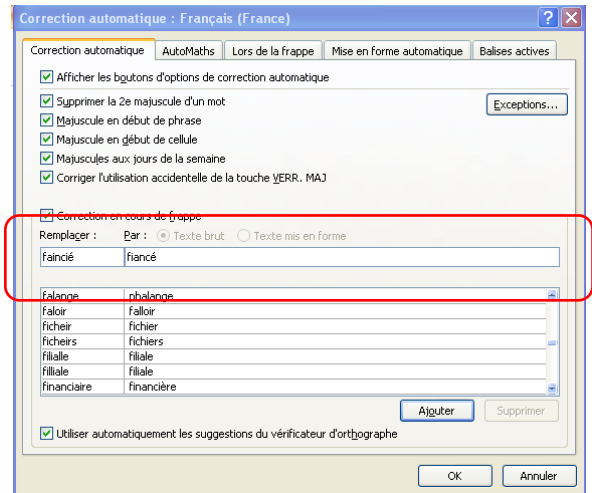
Correction automatique : Français (France)

Correction automatique | AutoMaths | Lors de la frappe | Mise en forme automatique | Balises actives

Afficher les boutons d'options de correction automatique

Supprimer la 2e majuscule d'un mot
Majuscule en début de phrase
Majuscule en début de cellule
Majuscules aux jours de la semaine
Corriger l'utilisation accidentelle de la touche VERR. MAJ

Exceptions...

Correction en cours de frappe

Remplacer : Par : Texte brut Texte mis en forme

faincié fiancé

| | |
|---|---|
| falange | phalange |
| faloir | falloir |
| ficheir | fichier |
| ficheirs | fichiers |
| filialle | filiale |
| filliale | filiale |
| financiaire | financière |

Ajouter Supprimer

Utiliser automatiquement les suggestions du vérificateur d'orthographe

OK Annuler